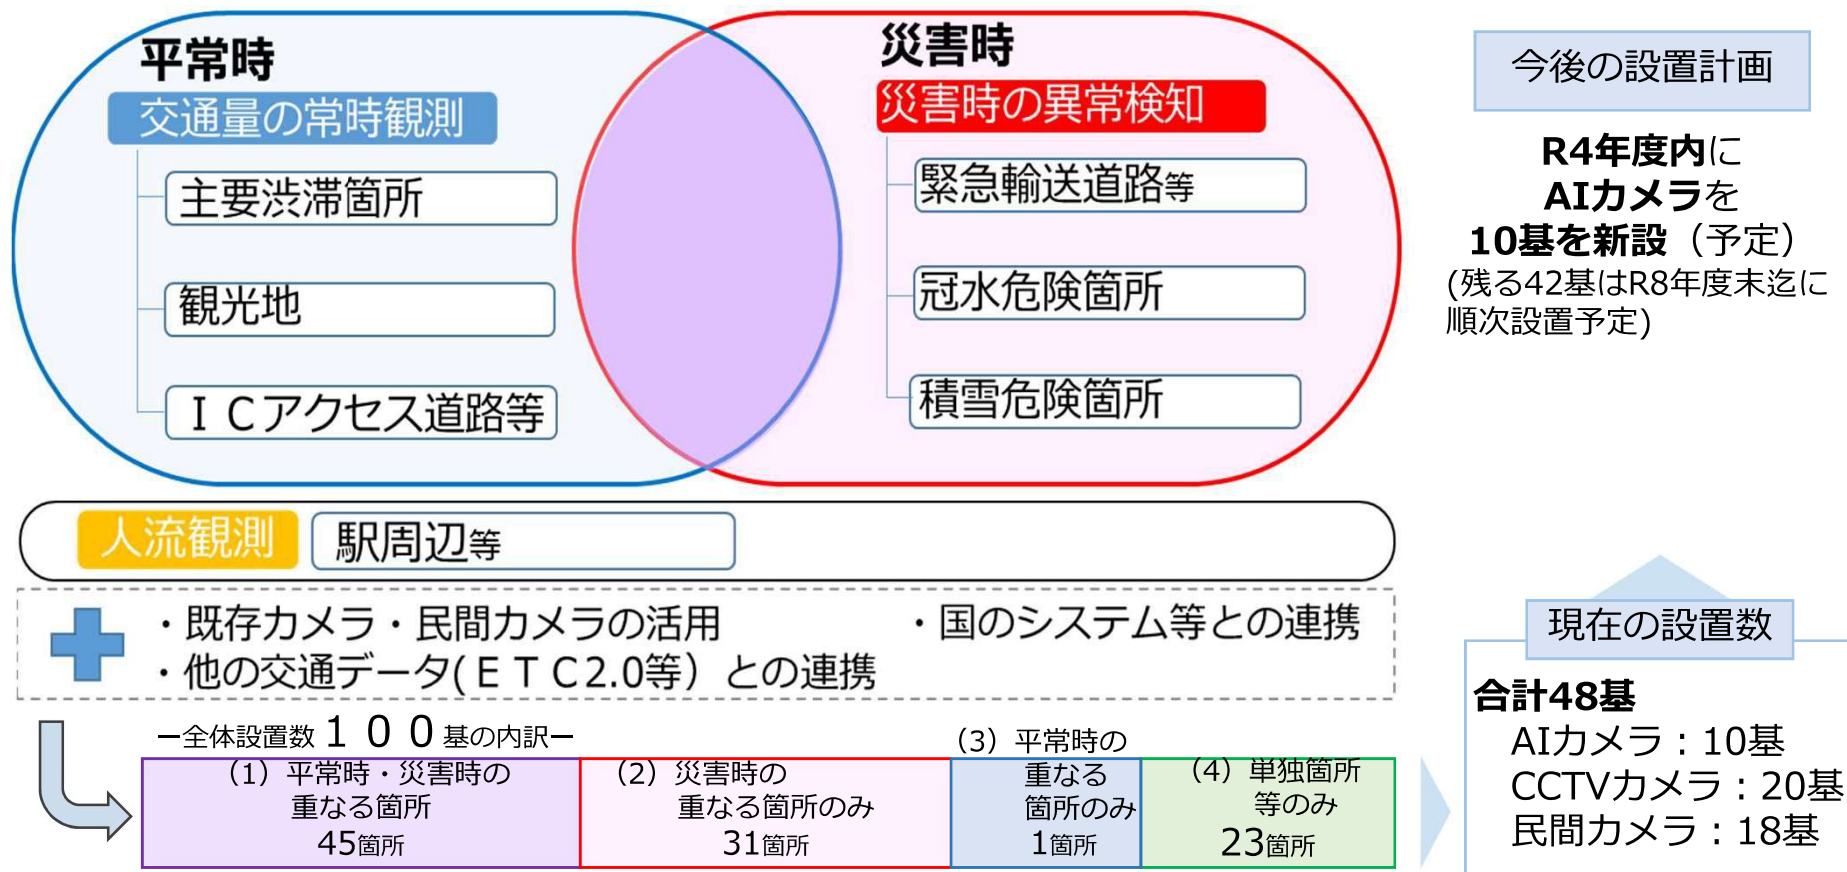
平常時
交通量の常時観測
主要渋滞箇所
観光地
ＩＣアクセス道路等

災害時
災害時の異常検知
緊急輸送道路等
冠水危険箇所
積雪危険箇所

今後の設置計画
R4年度内に
AIカメラを
10基を新設（予定）
(残る42基はR8年度末迄に順次設置予定)

人流観測
駅周辺等

・既存カメラ・民間カメラの活用
・国のシステム等との連携
・他の交通データ(ＥＴＣ2.0等）との連携

現在の設置数
合計48基
AIカメラ：10基
CCTVカメラ：20基
民間カメラ：18基

ー全体設置数１００基の内訳ー

| （1）平常時・災害時の重なる箇所 45箇所 | （2）災害時の重なる箇所のみ 31箇所 | （3）平常時の重なる箇所のみ 1箇所 | （4）単独箇所等のみ 23箇所 |
|---|---|---|---|